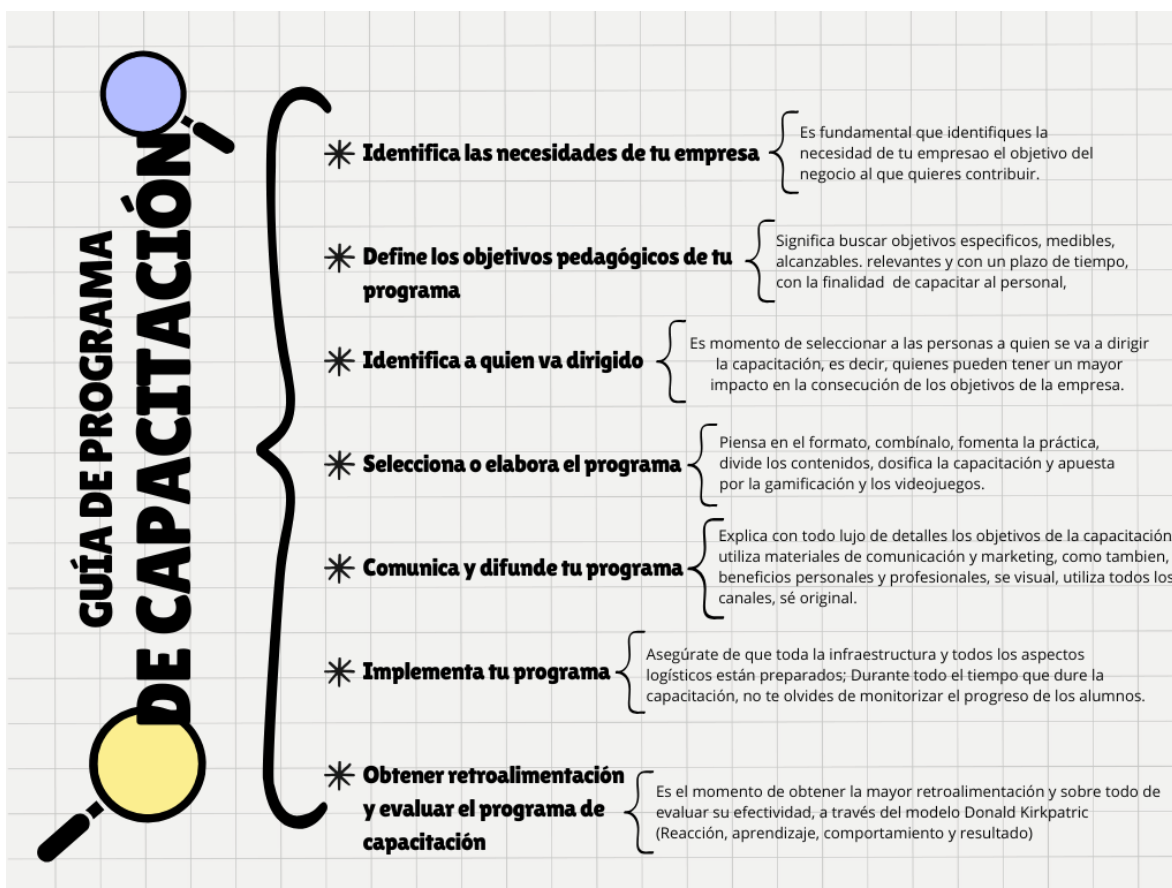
GUÍA DE PROGRAMA DE CAPACITACIÓN

Identifica las necesidades de tu empresa

Es fundamental que identifiques la necesidad de tu empresao el objetivo del negocio al que quieres contribuir.

Define los objetivos pedagógicos de tu programa

Significa buscar objetivos especificos, medibles, alcanzables. relevantes y con un plazo de tiempo, con la finalidad de capacitar al personal,

Identifica a quien va dirigido

Es momento de seleccionar a las personas a quien se va a dirigir la capacitación, es decir, quienes pueden tener un mayor impacto en la consecución de los objetivos de la empresa.

Selecciona o elabora el programa

Piensa en el formato, combínalo, fomenta la práctica, divide los contenidos, dosifica la capacitación y apuesta por la gamificación y los videojuegos.

Comunica y difunde tu programa

Explica con todo lujo de detalles los objetivos de la capacitación utiliza materiales de comunicación y marketing, como tambien, beneficios personales y profesionales, se visual, utiliza todos los canales, sé original.

Implementa tu programa

Asegúrate de que toda la infraestructura y todos los aspectos logísticos están preparados; Durante todo el tiempo que dure la capacitación, no te olvides de monitorizar el progreso de los alumnos.

Obtener retroalimentación y evaluar el programa de capacitación

Es el momento de obtener la mayor retroalimentación y sobre todo de evaluar su efectividad, a través del modelo Donald Kirkpatric (Reacción, aprendizaje, comportamiento y resultado)